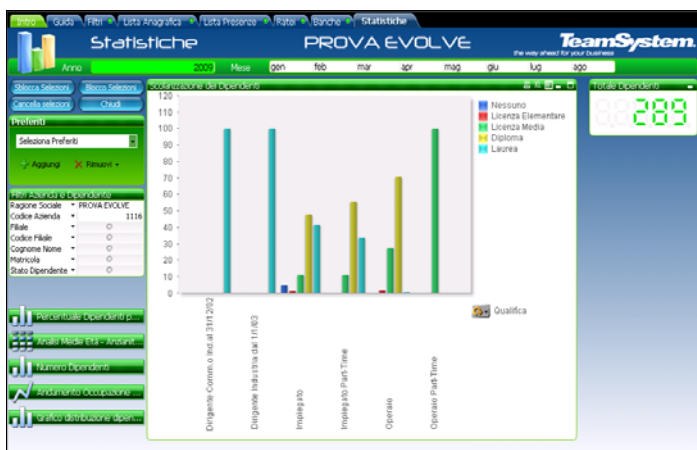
Intro Guida Filtri Lista Anagrafica Lista Presenze Ratei Banche Statistiche

Statistiche PROVA EVOLVE TeamSystem the way ahead for your business

Anno 2009 Mese gen feb mar apr mag giu lug ago

Sblocca Selezioni Blocca Selezioni
Cancella selezioni Chiudi

Preferiti
Seleziona Preferiti
Aggiungi Rimuovi

Filtri Aziende e Dipendenti
Ragione Sociale PROVA EVOLVE
Codice Azienda 1116
Filiale 0
Codice Filiale 0
Cognome Nome 0
Matricola 0
Stato Dipendente 0

Scolarizzazione dei Dipendenti

120
110
100
90
80
70
60
50
40
30
20
10
0

Nessuno
Licenza Elementare
Licenza Media
Diploma
Laurea

Dirigente Commercio ind. al 31/12/02
Dirigente Industria dal 1/1/03
Impiegato
Impiegato Part-Time
Operaio
Operaio Part-Time

Qualifica

Totale Dipendenti
289

Percentuale Dipendenti p...
Analisi Medie Età - Anzianit...
Numero Dipendenti
Andamento Occupazione ...
Grafico distribuzione dipen...